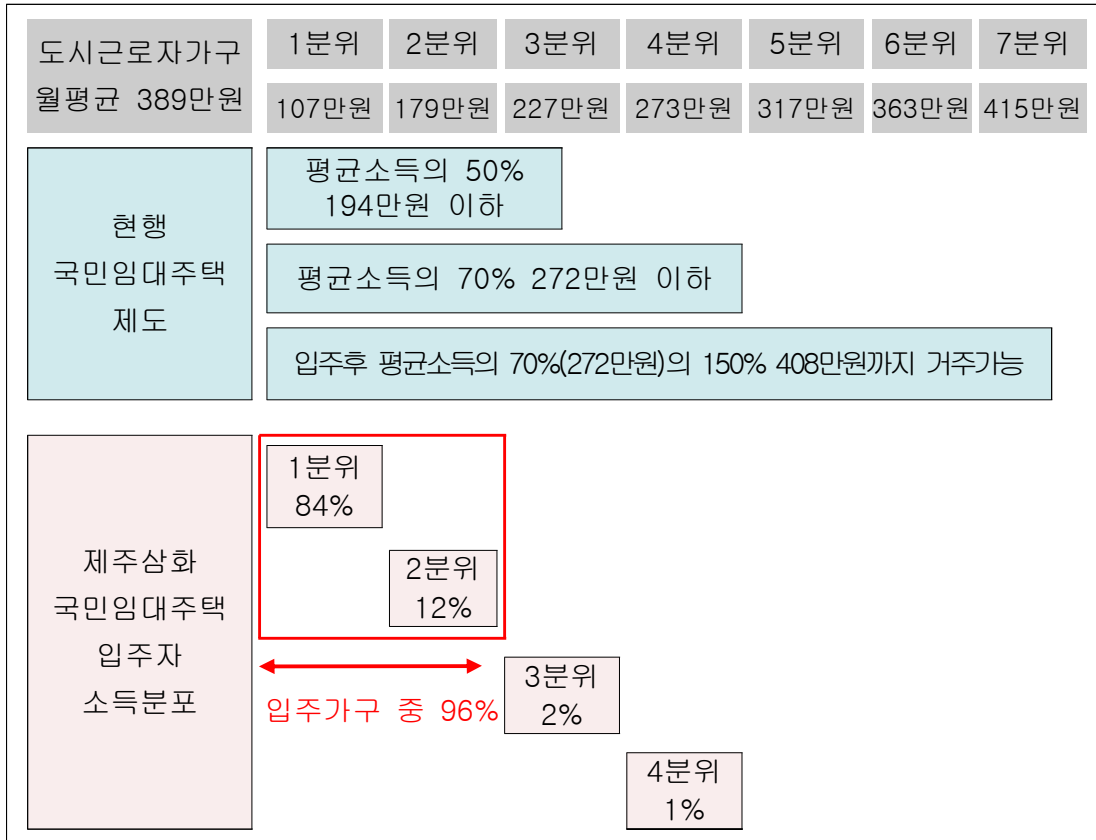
| 도시근로자가구 월평균 389만원 | 1분위 | 2분위 | 3분위 | 4분위 | 5분위 | 6분위 | 7분위 |
|---|---|---|---|---|---|---|---|
| | 107만원 | 179만원 | 227만원 | 273만원 | 317만원 | 363만원 | 415만원 |

현행 국민임대주택 제도

평균소득의 50% 194만원 이하

평균소득의 70% 272만원 이하

입주후 평균소득의 70%(272만원)의 150% 408만원까지 거주가능

제주삼화 국민임대주택 입주자 소득분포

1분위 84%

2분위 12%

입주가구 중 96%

3분위 2%

4분위 1%